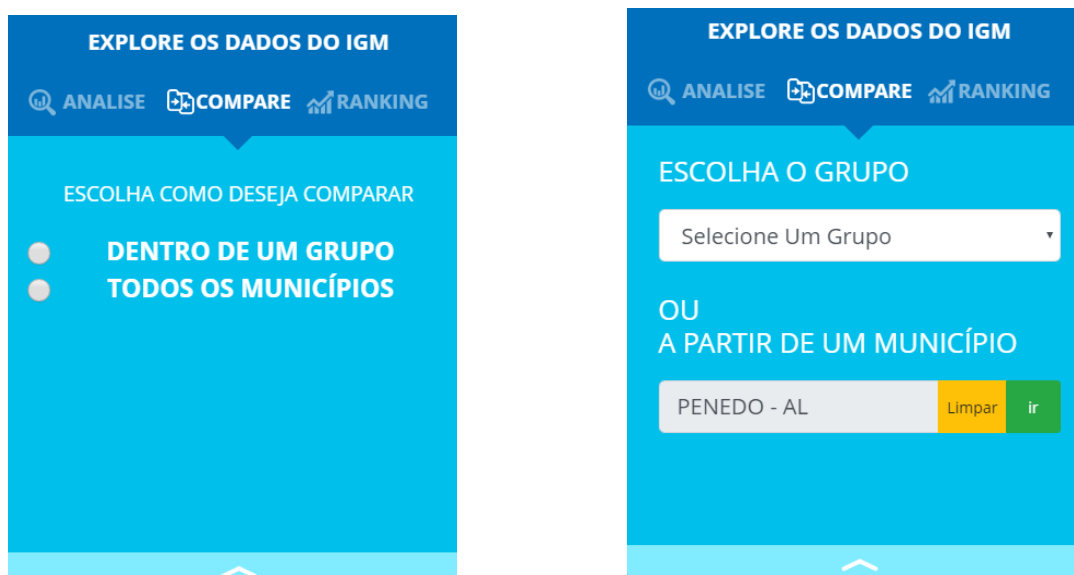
EXPLORE OS DADOS DO IGM

ANALISE COMPARE RANKING

ESCOLHA COMO DESEJA COMPARAR

DENTRO DE UM GRUPO
TODOS OS MUNICÍPIOS

EXPLORE OS DADOS DO IGM

ANALISE COMPARE RANKING

ESCOLHA O GRUPO

Selecione Um Grupo

OU
A PARTIR DE UM MUNICÍPIO

PENEDO - AL Limpar ir